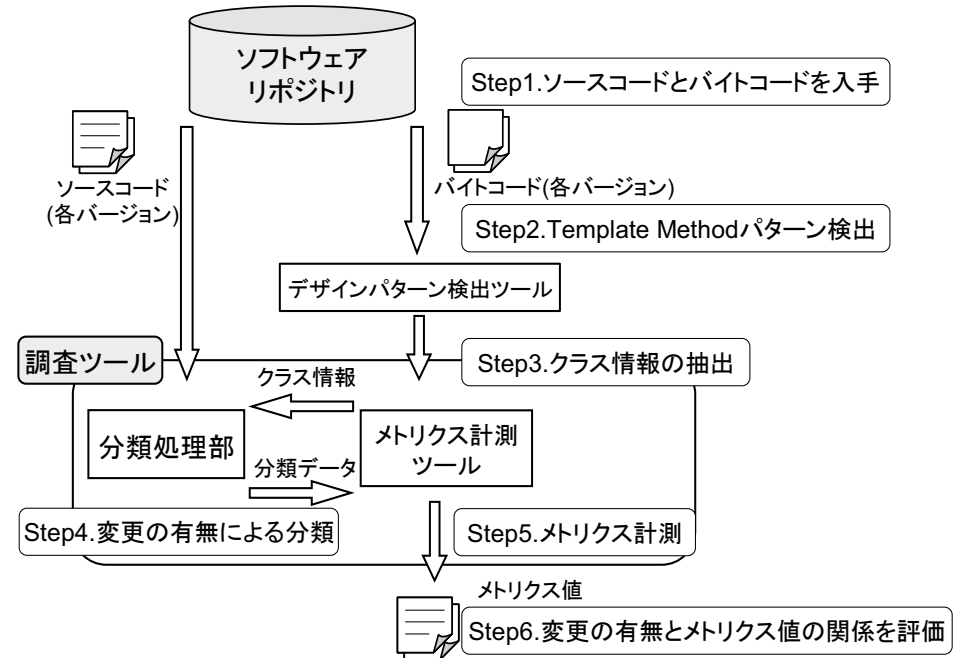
ソフトウェア
リポジトリ

Step1.ソースコードとバイトコードを入手

ソースコード
(各バージョン)

バイトコード(各バージョン)

Step2.Template Methodパターン検出

デザインパターン検出ツール

調査ツール

Step3.クラス情報の抽出

クラス情報

分類処理部

メトリクス計測
ツール

分類データ

Step4.変更の有無による分類

Step5.メトリクス計測

メトリクス値

Step6.変更の有無とメトリクス値の関係を評価